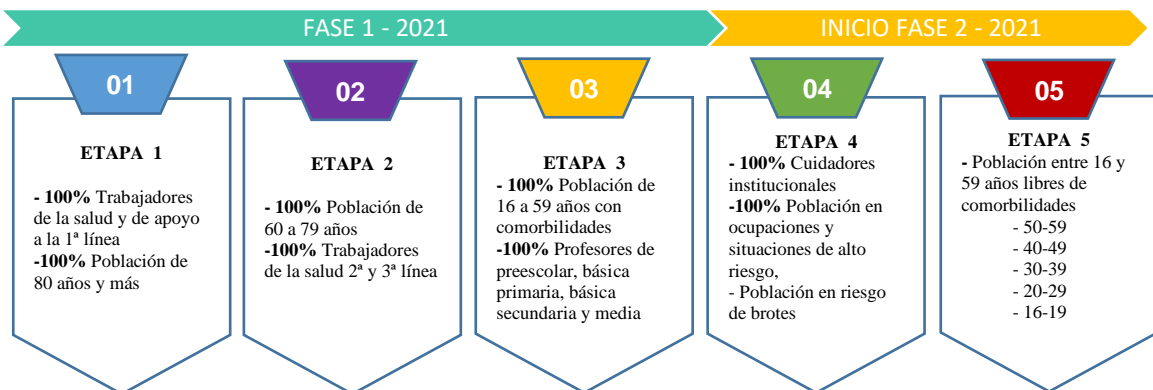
FASE 1 - 2021

INICIO FASE 2 - 2021

01

ETAPA 1

- 100% Trabajadores de la salud y de apoyo a la 1ª línea
-100% Población de 80 años y más

02

ETAPA 2

- 100% Población de 60 a 79 años
-100% Trabajadores de la salud 2ª y 3ª línea

03

ETAPA 3
- 100% Población de 16 a 59 años con comorbilidades
-100% Profesores de preescolar, básica primaria, básica secundaria y media

04

ETAPA 4
- 100% Cuidadores institucionales
-100% Población en ocupaciones y situaciones de alto riesgo,
- Población en riesgo de brotes

05

ETAPA 5
- Población entre 16 y 59 años libres de comorbilidades
- 50-59
- 40-49
- 30-39
- 20-29
- 16-19